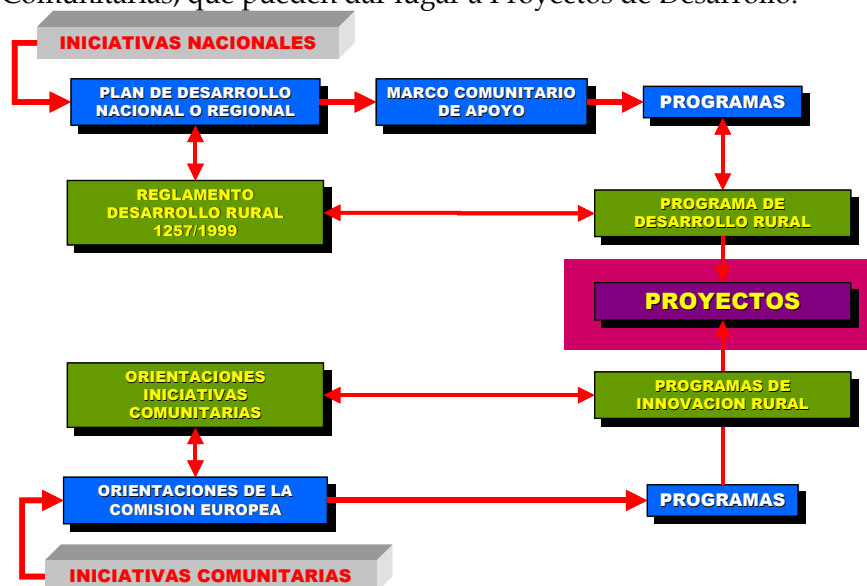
Comunitarias) que pueden dar lugar a Proyectos de Desarrollo.

INICIATIVAS NACIONALES

PLAN DE DESARROLLO NACIONAL O REGIONAL

MARCO COMUNITARIO DE APOYO

PROGRAMAS

REGLAMENTO DESARROLLO RURAL 1257/1999

PROGRAMA DE DESARROLLO RURAL

PROYECTOS

ORIENTACIONES INICIATIVAS COMUNITARIAS

PROGRAMAS DE INNOVACION RURAL

ORIENTACIONES DE LA COMISION EUROPEA

PROGRAMAS

INICIATIVAS COMUNITARIAS